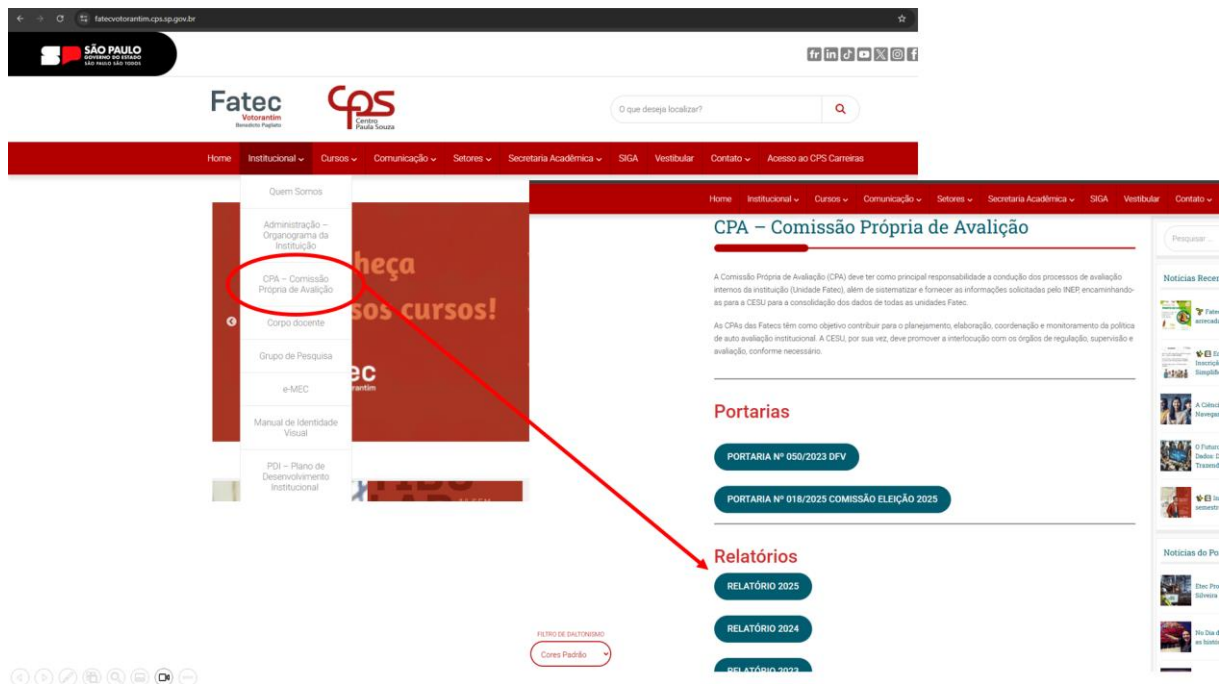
fatecvotorantim.cps.sp.gov.br

SÃO PAULO GOVERNO DO ESTADO SÃO PAULO SÃO TODOS

Fatec Votorantim Benedicto Pagliato

CPS Centro Paula Souza

O que deseja localizar?

Home Institucional Cursos Comunicação Setores Secretaria Acadêmica SIGA Vestibular Contato Acesso ao CPS Carreiras

Quem Somos
Administração – Organograma da Instituição
CPA – Comissão Própria de Avalição
Corpo docente
Grupo de Pesquisa
e-MEC
Manual de Identidade Visual
PDI – Plano de Desenvolvimento Institucional

heça
sos cursos!

Home Institucional Cursos Comunicação Setores Secretaria Acadêmica SIGA Vestibular Contato

CPA – Comissão Própria de Avalição

A Comissão Própria de Avaliação (CPA) deve ter como principal responsabilidade a condução dos processos de avaliação internos da instituição (Unidade Fatec), além de sistematizar e fornecer as informações solicitadas pelo INEP, encaminhando-as para a CESU para a consolidação dos dados de todas as unidades Fatec.

As CPAs das Fatecs têm como objetivo contribuir para o planejamento, elaboração, coordenação e monitoramento da política de auto avaliação institucional. A CESU, por sua vez, deve promover a interlocução com os órgãos de regulação, supervisão e avaliação, conforme necessário.

Portarias

PORTARIA Nº 050/2023 DFV

PORTARIA Nº 018/2025 COMISSÃO ELEIÇÃO 2025

Relatórios

RELATÓRIO 2025

RELATÓRIO 2024

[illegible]

FILTRO DE DALTONISMO
Cores Padrão

Pesquisar

Notícias Recen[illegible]

Notícias do Po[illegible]